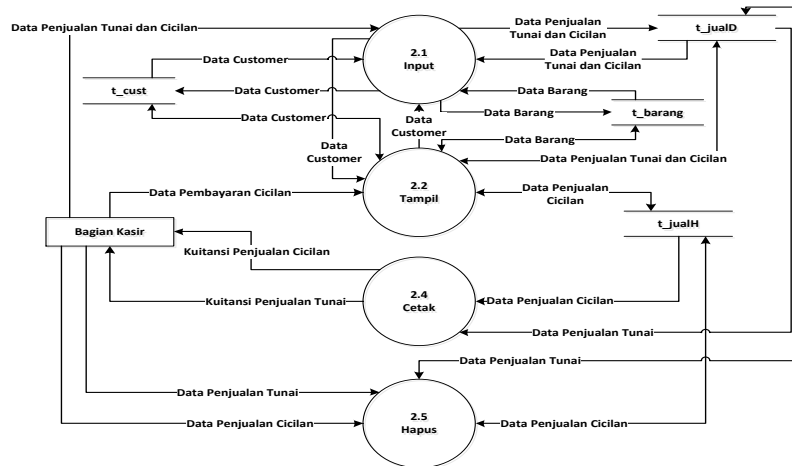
Data Penjualan Tunai dan Cicilan

Data Penjualan Tunai dan Cicilan

t_jualD

Data Customer

2.1 Input

Data Penjualan Tunai dan Cicilan

t_cust

Data Customer

Data Barang

Data Customer

Data Barang

t_barang

Data Customer

Data Customer

Data Barang

Data Customer

Data Penjualan Tunai dan Cicilan

Data Pembayaran Cicilan

2.2 Tampil

Data Penjualan Cicilan

Bagian Kasir

t_jualH

Kuitansi Penjualan Cicilan

Kuitansi Penjualan Tunai

2.4 Cetak

Data Penjualan Cicilan

Data Penjualan Tunai

Data Penjualan Tunai

Data Penjualan Tunai

Data Penjualan Cicilan

2.5 Hapus

Data Penjualan Cicilan